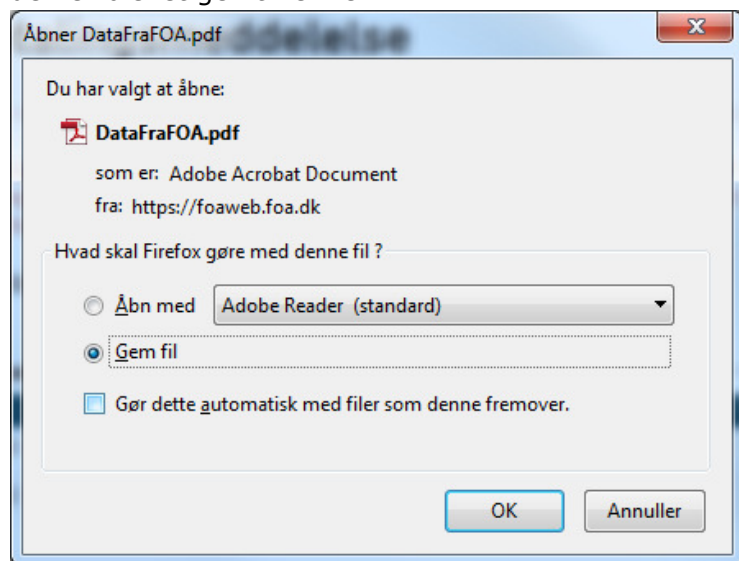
Åbner DataFraFOA.pdf

Du har valgt at åbne:

DataFraFOA.pdf

som er: Adobe Acrobat Document

fra: https://foaweb.foa.dk

Hvad skal Firefox gøre med denne fil ?

Åbn med Adobe Reader (standard)

Gem fil

Gør dette automatisk med filer som denne fremover.

OK

Annuller